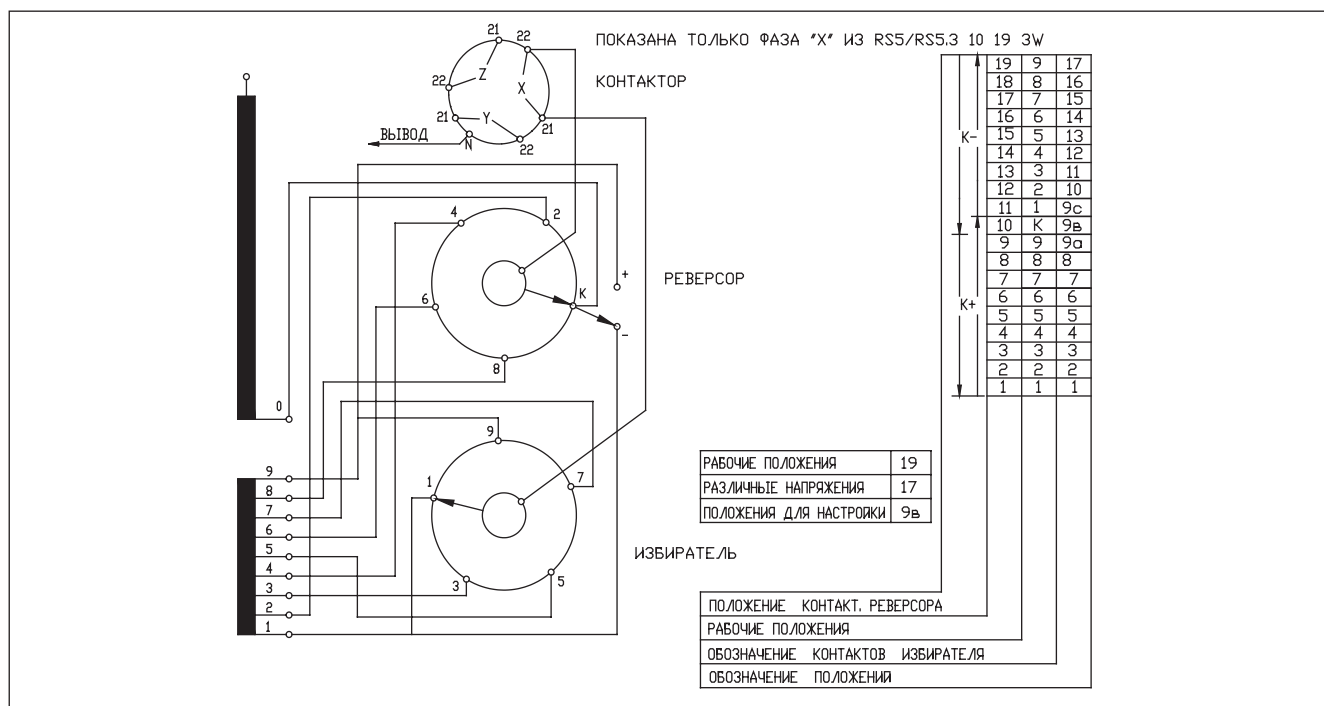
ПОКАЗАНА ТОЛЬКО ФАЗА "X" ИЗ RS5/RS5.3 10 19 3W

21
22
22
Z
X
КОНТАКТОР
21
Y
21
ВЫВОД
N
22

4
2
+
РЕВЕРСОР
K
6
-
8
0

9
7
1
9
8
7
6
5
4
3
2
1
3
5
ИЗБИРАТЕЛЬ

K-
K+

| 19 | 9 | 17 |
|---|---|---|
| 18 | 8 | 16 |
| 17 | 7 | 15 |
| 16 | 6 | 14 |
| 15 | 5 | 13 |
| 14 | 4 | 12 |
| 13 | 3 | 11 |
| 12 | 2 | 10 |
| 11 | 1 | 9c |
| 10 | K | 9в |
| 9 | 9 | 9a |
| 8 | 8 | 8 |
| 7 | 7 | 7 |
| 6 | 6 | 6 |
| 5 | 5 | 5 |
| 4 | 4 | 4 |
| 3 | 3 | 3 |
| 2 | 2 | 2 |
| 1 | 1 | 1 |

| РАБОЧИЕ ПОЛОЖЕНИЯ | 19 |
|---|---|
| РАЗЛИЧНЫЕ НАПРЯЖЕНИЯ | 17 |
| ПОЛОЖЕНИЯ ДЛЯ НАСТРОЙКИ | 9в |

ПОЛОЖЕНИЕ КОНТАКТ. РЕВЕРСОРА
РАБОЧИЕ ПОЛОЖЕНИЯ
ОБОЗНАЧЕНИЕ КОНТАКТОВ ИЗБИРАТЕЛЯ
ОБОЗНАЧЕНИЕ ПОЛОЖЕНИЙ